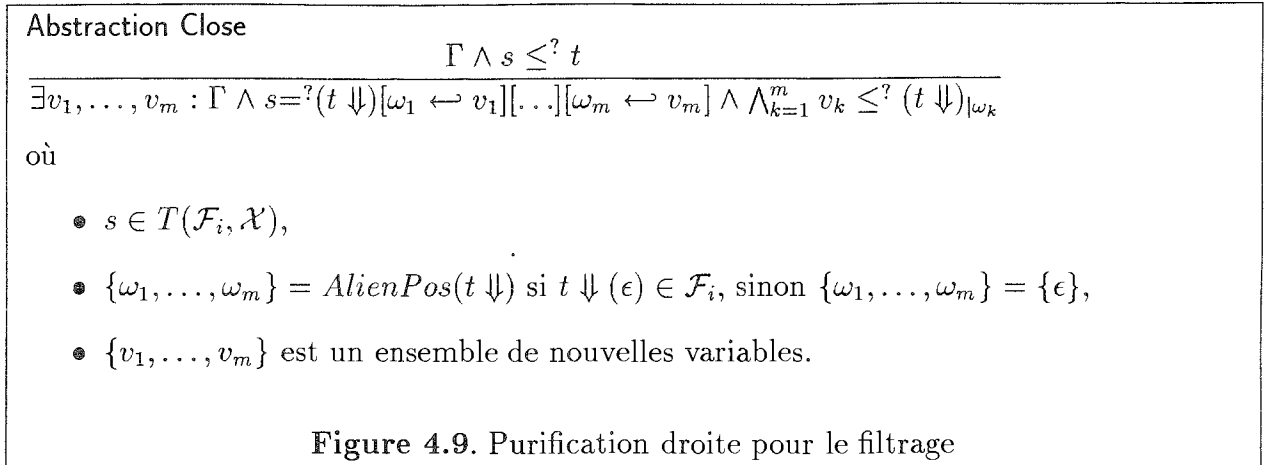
Abstraction Close

$$\frac{\Gamma \wedge s \leq^? t}{\exists v_1, \ldots, v_m : \Gamma \wedge s =^? (t \Downarrow)[\omega_1 \hookleftarrow v_1][\ldots][\omega_m \hookleftarrow v_m] \wedge \bigwedge_{k=1}^{m} v_k \leq^? (t \Downarrow)_{|\omega_k}}$$

où

- $s \in T(\mathcal{F}_i, \mathcal{X})$,
- $\{\omega_1, \ldots, \omega_m\} = AlienPos(t \Downarrow)$ si $t \Downarrow (\epsilon) \in \mathcal{F}_i$, sinon $\{\omega_1, \ldots, \omega_m\} = \{\epsilon\}$,
- $\{v_1, \ldots, v_m\}$ est un ensemble de nouvelles variables.

Figure 4.9. Purification droite pour le filtrage